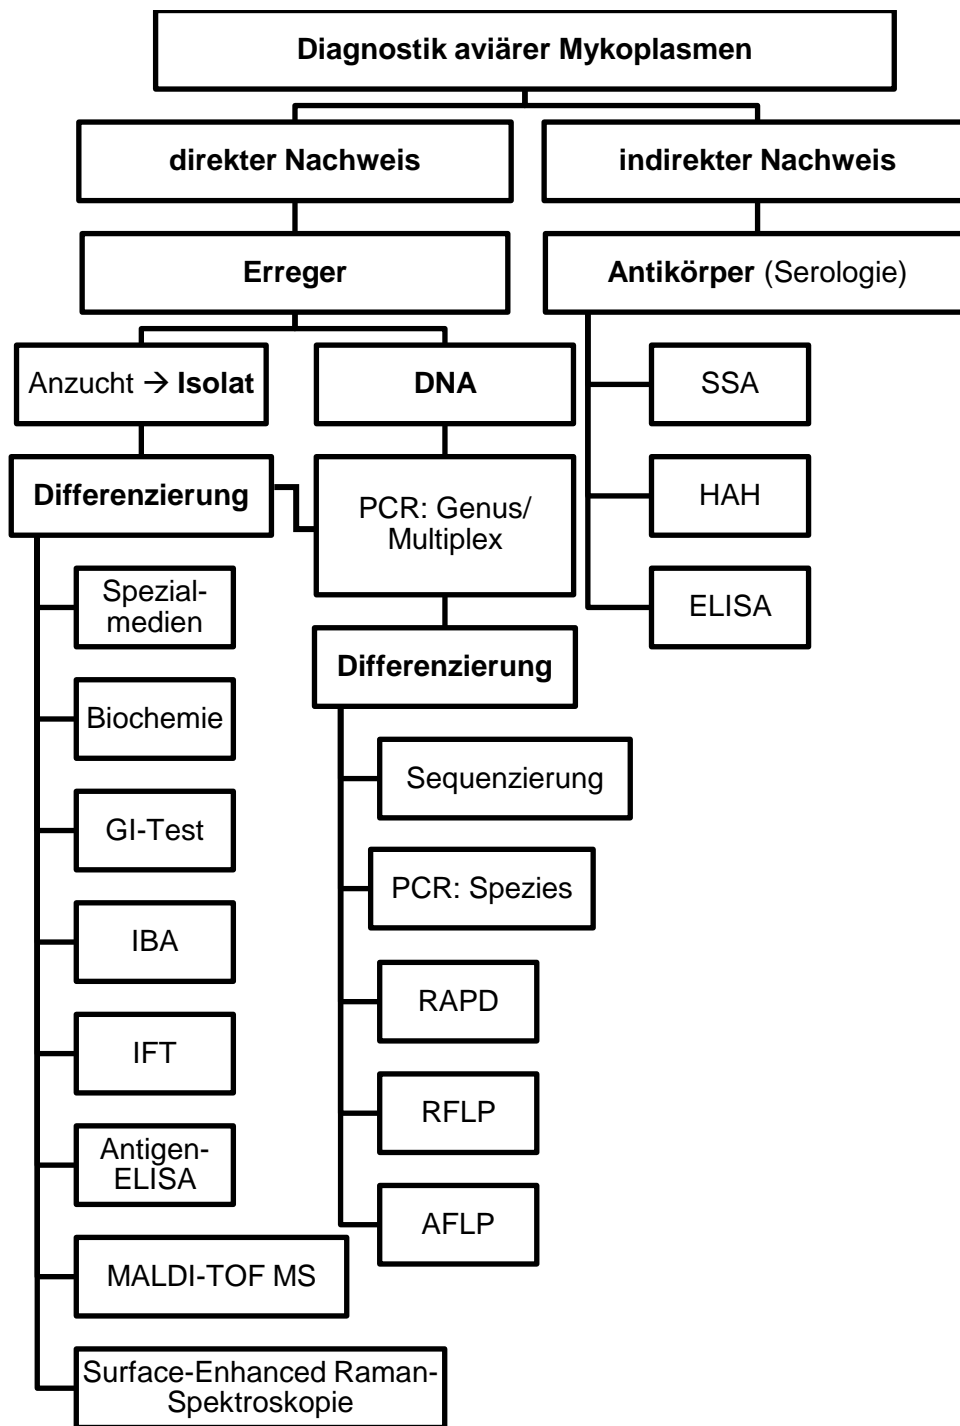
Diagnostik aviärer Mykoplasmen

direkter Nachweis

indirekter Nachweis

Erreger

Antikörper (Serologie)

Anzucht → Isolat

DNA

SSA

HAH

ELISA

Differenzierung

PCR: Genus/ Multiplex

Spezialmedien

Biochemie

GI-Test

IBA

IFT

Antigen-ELISA

MALDI-TOF MS

Surface-Enhanced Raman-Spektroskopie

Differenzierung

Sequenzierung

PCR: Spezies

RAPD

RFLP

AFLP